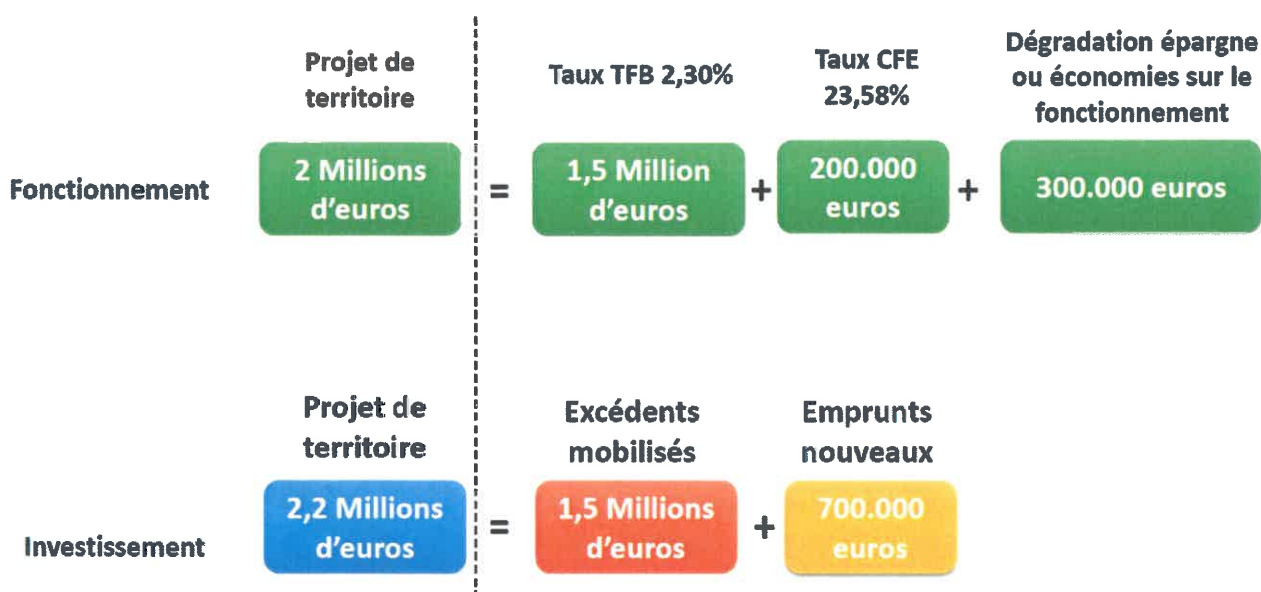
Projet de territoire

Taux TFB 2,30%

Taux CFE 23,58%

Dégradation épargne ou économies sur le fonctionnement

Fonctionnement

2 Millions d'euros = 1,5 Million d'euros + 200.000 euros + 300.000 euros

Projet de territoire

Excédents mobilisés

Emprunts nouveaux

Investissement

2,2 Millions d'euros = 1,5 Millions d'euros + 700.000 euros